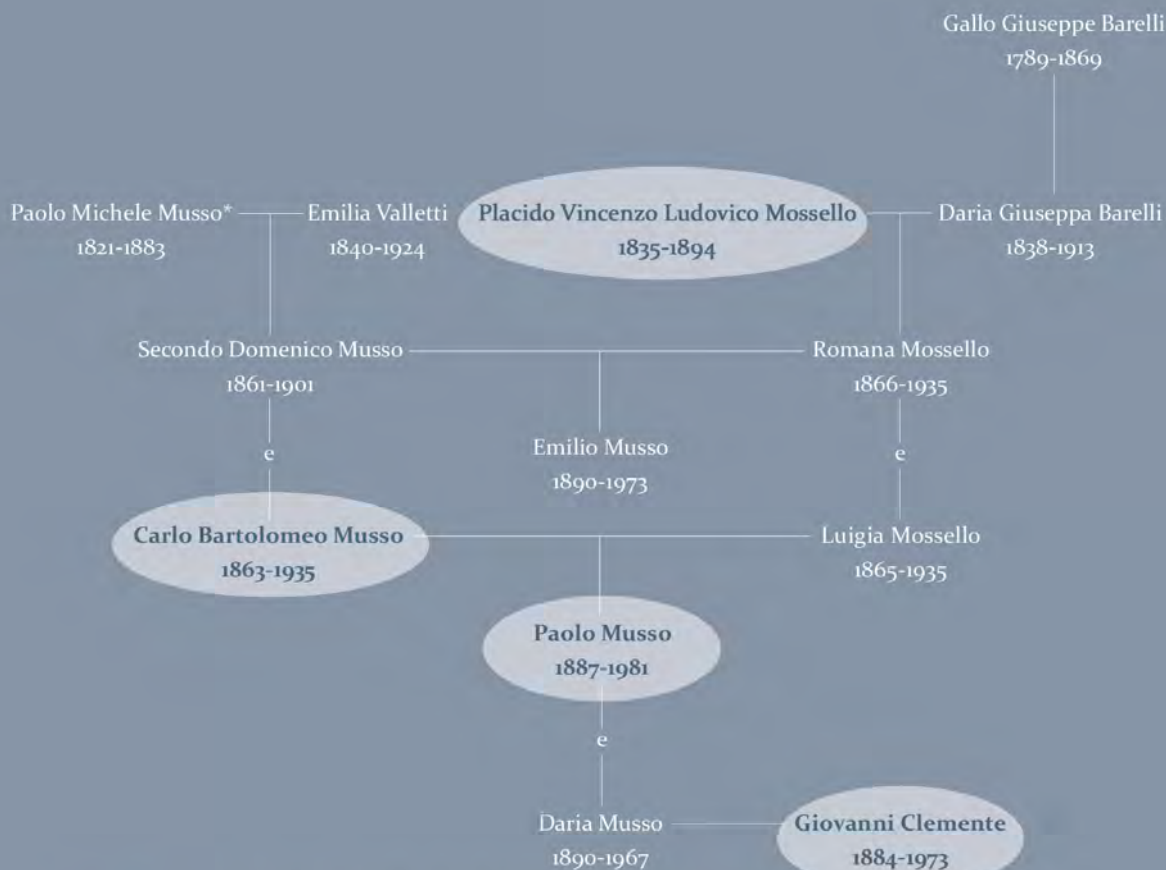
Gallo Giuseppe Barelli
1789-1869

Paolo Michele Musso*
1821-1883

Emilia Valletti
1840-1924

Placido Vincenzo Ludovico Mossello
1835-1894

Daria Giuseppa Barelli
1838-1913

Secondo Domenico Musso
1861-1901

Romana Mossello
1866-1935

e

Emilio Musso
1890-1973

e

Carlo Bartolomeo Musso
1863-1935

Luigia Mossello
1865-1935

Paolo Musso
1887-1981

e

Daria Musso
1890-1967

Giovanni Clemente
1884-1973